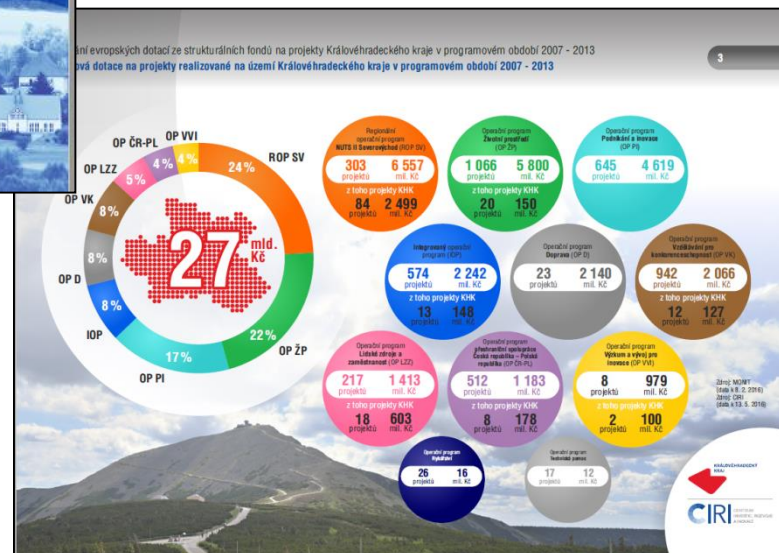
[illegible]ání evropských dotací ze strukturálních fondů na projekty Královéhradeckého kraje v programovém období 2007 - 2013
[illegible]ová dotace na projekty realizované na území Královéhradeckého kraje v programovém období 2007 - 2013

3

OP ČR-PL
OP VVI
OP LZZ
ROP SV
OP VK
OP D
IOP
OP PI
OP ŽP

24%
22%
17%
8%
8%
8%
8%
5%
4%
4%

27 mld. Kč

Regionální operační program NUTS II Severovýchod (ROP SV)
303 projektů
6 557 mil. Kč
z toho projekty KHK
84 projektů
2 499 mil. Kč

Operační program Životní prostředí (OP ŽP)
1 066 projektů
5 800 mil. Kč
z toho projekty KHK
20 projektů
150 mil. Kč

Operační program Podnikání a inovace (OP PI)
645 projektů
4 619 mil. Kč

Integrovaný operační program (IOP)
574 projektů
2 242 mil. Kč
z toho projekty KHK
13 projektů
148 mil. Kč

Operační program Doprava (OP D)
23 projektů
2 140 mil. Kč

Operační program Vzdělávání pro konkurenceschopnost (OP VK)
942 projektů
2 066 mil. Kč
z toho projekty KHK
12 projektů
127 mil. Kč

Operační program Lidské zdroje a zaměstnanost (OP LZZ)
217 projektů
1 413 mil. Kč
z toho projekty KHK
18 projektů
603 mil. Kč

Operační program přeshraniční spolupráce Česká republika – Polská republika (OP ČR-PL)
512 projektů
1 183 mil. Kč
z toho projekty KHK
8 projektů
178 mil. Kč

Operační program Výzkum a vývoj pro inovace (OP VVI)
8 projektů
979 mil. Kč
z toho projekty KHK
2 projektů
100 mil. Kč

Zdroj: MONIT (data k 6. 2. 2016)
Zdroj: CIRI (data k 13. 5. 2016)

Operační program Technická pomoc
26 projektů
16 mil. Kč

Operační program Technická pomoc
17 projektů
12 mil. Kč

KRÁLOVÉHRADECKÝ KRAJ
CIRI
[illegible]